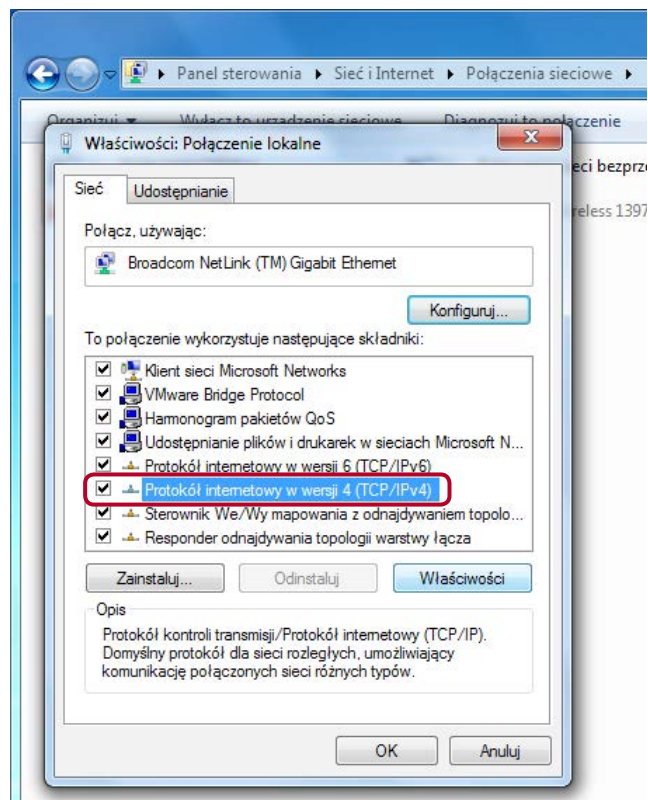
Panel sterowania ▸ Sieć i Internet ▸ Połączenia sieciowe ▸

Organizuj ▾ Wyłącz to urządzenie sieciowe Diagnozuj to połączenie

eci bezprz

reless 1397

Właściwości: Połączenie lokalne

Sieć | Udostępnianie

Połącz, używając:

Broadcom NetLink (TM) Gigabit Ethernet

Konfiguruj...

To połączenie wykorzystuje następujące składniki:

Klient sieci Microsoft Networks
VMware Bridge Protocol
Harmonogram pakietów QoS
Udostępnianie plików i drukarek w sieciach Microsoft N...
Protokół internetowy w wersji 6 (TCP/IPv6)
Protokół internetowy w wersji 4 (TCP/IPv4)
Sterownik We/Wy mapowania z odnajdywaniem topolo...
Responder odnajdywania topologii warstwy łącza

Zainstaluj... | Odinstaluj | Właściwości

Opis

Protokół kontroli transmisji/Protokół internetowy (TCP/IP). Domyślny protokół dla sieci rozległych, umożliwiający komunikację połączonych sieci różnych typów.

OK | Anuluj